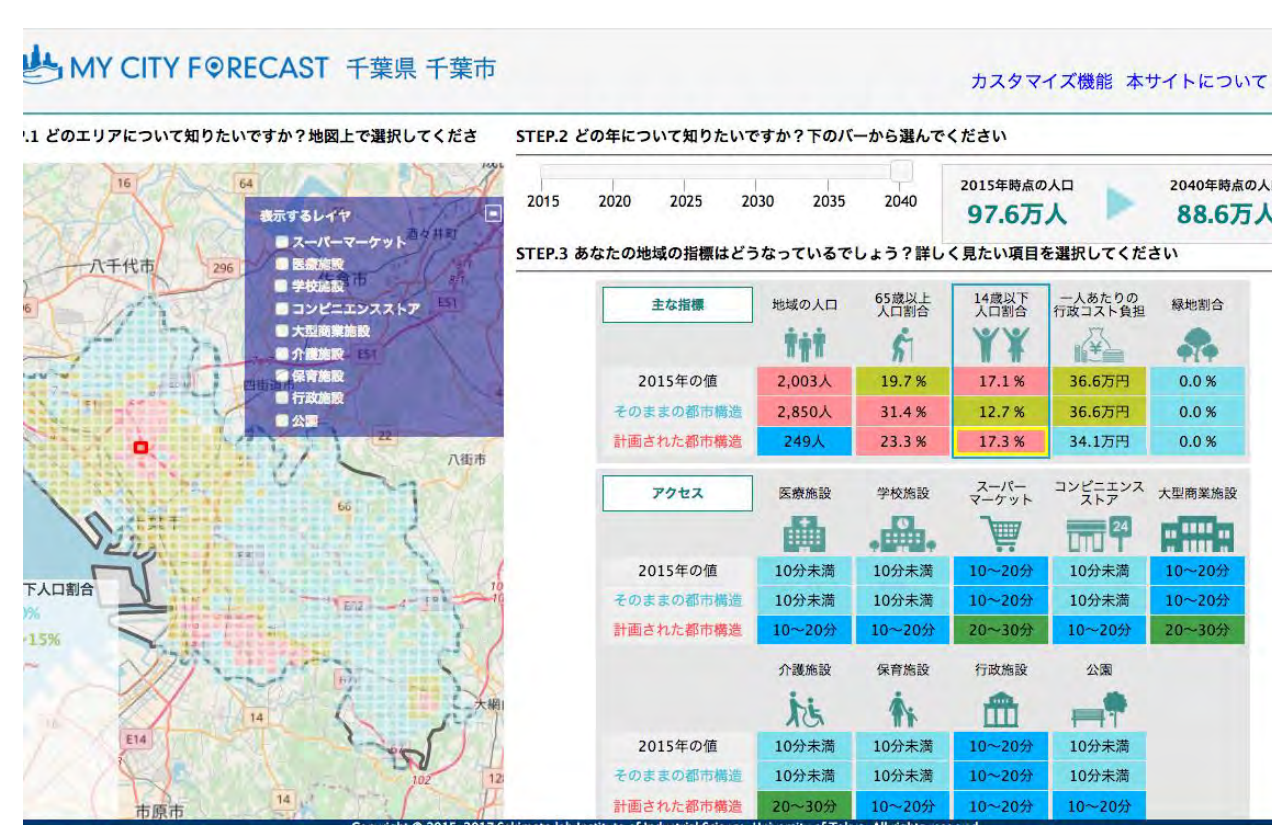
MY CITY FORECAST 千葉県 千葉市

カスタマイズ機能 本サイトについて

.1 どのエリアについて知りたいですか？地図上で選択してくださ

STEP.2 どの年について知りたいですか？下のバーから選んでください

2015 2020 2025 2030 2035 2040

2015年時点の人口 97.6万人

2040年時点の人 88.6万人

STEP.3 あなたの地域の指標はどうなっているでしょう？詳しく見たい項目を選択してください

表示するレイヤ
スーパーマーケット
医療施設
学校施設
コンビニエンスストア
大型商業施設
介護施設
保育施設
行政施設
公園

16 64 八千代市 296 酒々井町 E51 四街道市 22 八街市 66 E82 14 E14 102 大網 市原市 14

下人口割合
0%
-15%

| 主な指標 | 地域の人口 | 65歳以上人口割合 | 14歳以下人口割合 | 一人あたりの行政コスト負担 | 緑地割合 |
|---|---|---|---|---|---|
| 2015年の値 | 2,003人 | 19.7 % | 17.1 % | 36.6万円 | 0.0 % |
| そのままの都市構造 | 2,850人 | 31.4 % | 12.7 % | 36.6万円 | 0.0 % |
| 計画された都市構造 | 249人 | 23.3 % | 17.3 % | 34.1万円 | 0.0 % |

| アクセス | 医療施設 | 学校施設 | スーパーマーケット | コンビニエンスストア | 大型商業施設 |
|---|---|---|---|---|---|
| 2015年の値 | 10分未満 | 10分未満 | 10～20分 | 10分未満 | 10～20分 |
| そのままの都市構造 | 10分未満 | 10分未満 | 10～20分 | 10分未満 | 10～20分 |
| 計画された都市構造 | 10～20分 | 10～20分 | 20～30分 | 10～20分 | 20～30分 |

| | 介護施設 | 保育施設 | 行政施設 | 公園 |
|---|---|---|---|---|
| 2015年の値 | 10分未満 | 10分未満 | 10～20分 | 10分未満 |
| そのままの都市構造 | 10分未満 | 10分未満 | 10～20分 | 10分未満 |
| 計画された都市構造 | 20～30分 | 10～20分 | 10～20分 | 10～20分 |

Copyright © 2015-2017 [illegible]